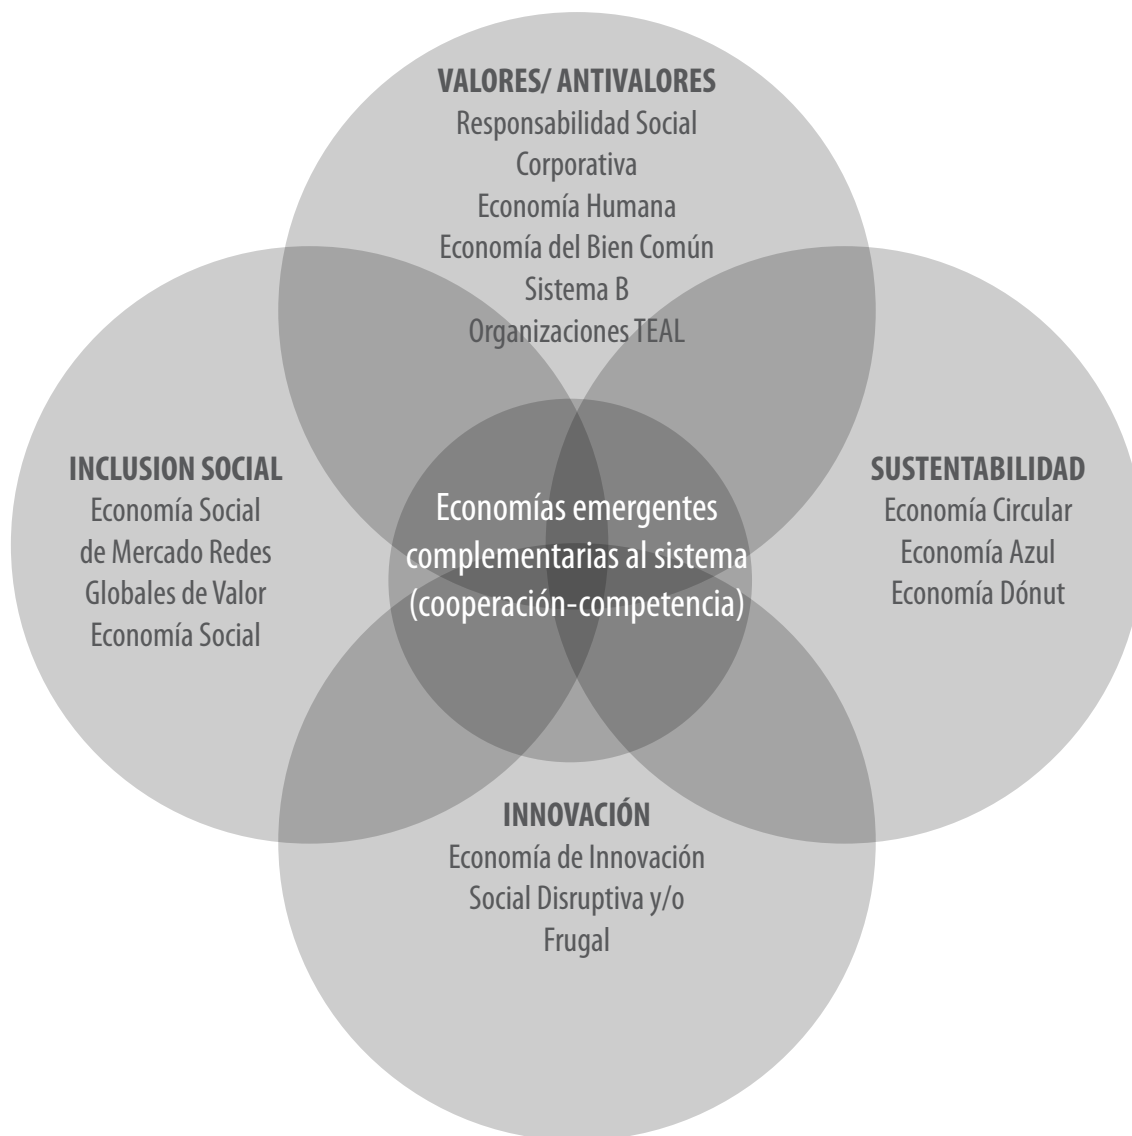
VALORES/ ANTIVALORES
Responsabilidad Social Corporativa
Economía Humana
Economía del Bien Común
Sistema B
Organizaciones TEAL

INCLUSION SOCIAL
Economía Social de Mercado Redes Globales de Valor
Economía Social

Economías emergentes complementarias al sistema (cooperación-competencia)

SUSTENTABILIDAD
Economía Circular
Economía Azul
Economía Dónut

INNOVACIÓN
Economía de Innovación Social Disruptiva y/o Frugal